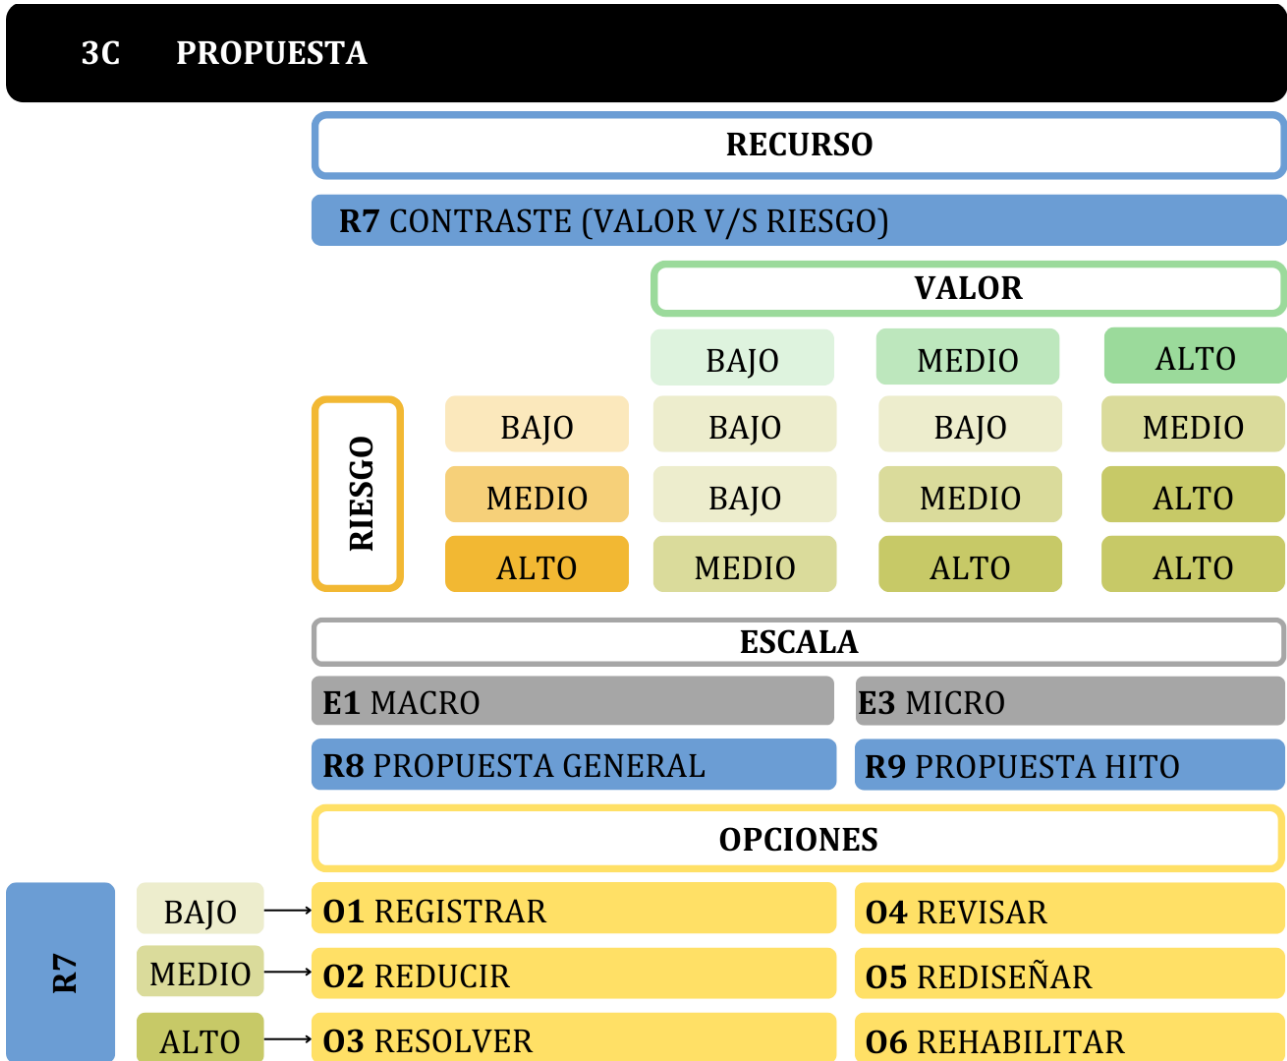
3C PROPUESTA

RECURSO

**R7** CONTRASTE (VALOR V/S RIESGO)

VALOR

| RIESGO | | BAJO | MEDIO | ALTO |
|---|---|---|---|---|
| | BAJO | BAJO | BAJO | MEDIO |
| | MEDIO | BAJO | MEDIO | ALTO |
| | ALTO | MEDIO | ALTO | ALTO |

ESCALA

**E1** MACRO
**E3** MICRO

**R8** PROPUESTA GENERAL
**R9** PROPUESTA HITO

OPCIONES

R7

BAJO → **O1** REGISTRAR
**O4** REVISAR

MEDIO → **O2** REDUCIR
**O5** REDISEÑAR

ALTO → **O3** RESOLVER
**O6** REHABILITAR